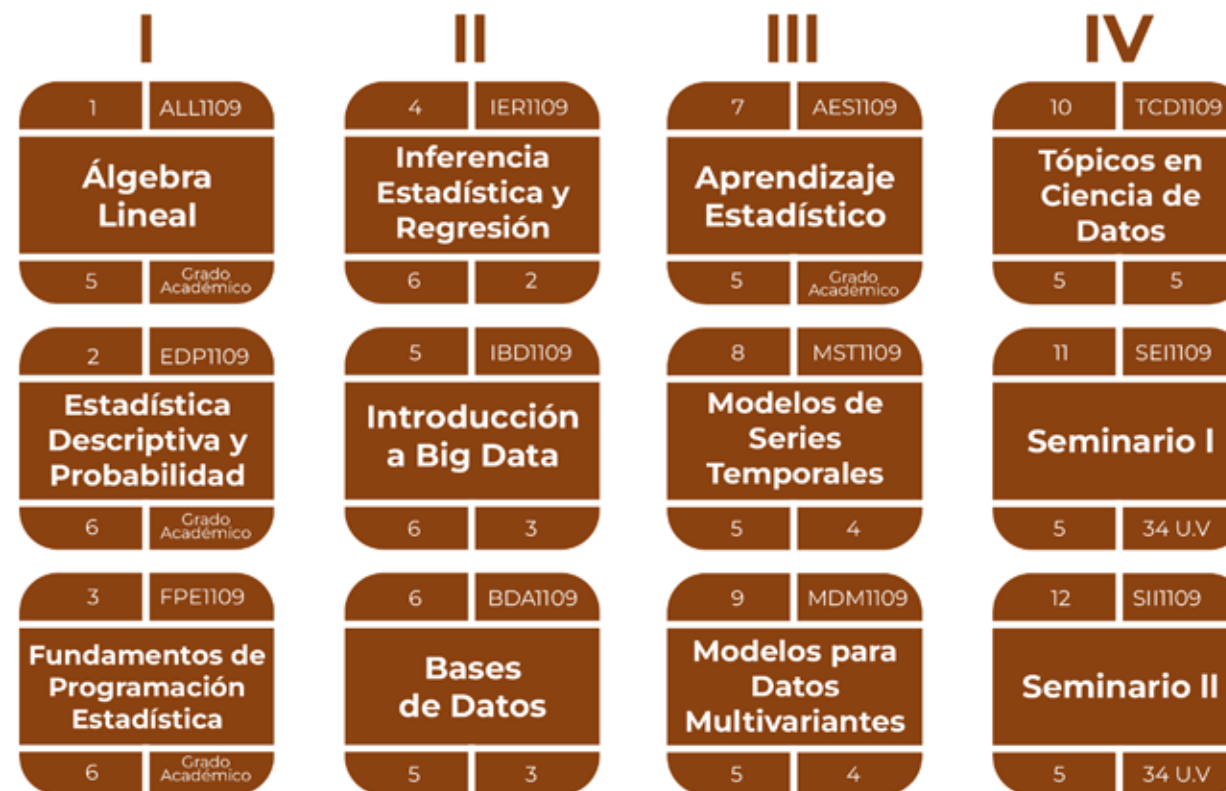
I

1 ALL1109
Álgebra Lineal
5 Grado Académico

2 EDP1109
Estadística Descriptiva y Probabilidad
6 Grado Académico

3 FPE1109
Fundamentos de Programación Estadística
6 Grado Académico

II

4 IER1109
Inferencia Estadística y Regresión
6 2

5 IBD1109
Introducción a Big Data
6 3

6 BDA1109
Bases de Datos
5 3

III

7 AES1109
Aprendizaje Estadístico
5 Grado Académico

8 MST1109
Modelos de Series Temporales
5 4

9 MDM1109
Modelos para Datos Multivariantes
5 4

IV

10 TCD1109
Tópicos en Ciencia de Datos
5 5

11 SEI1109
Seminario I
5 34 U.V

12 SII1109
Seminario II
5 34 U.V